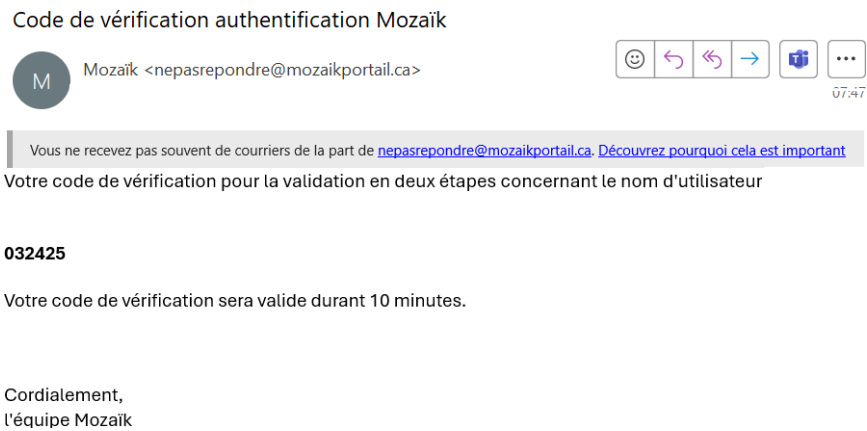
Code de vérification authentification Mozaïk

M

Mozaïk <nepasrepondre@mozaikportail.ca>

07:47

Vous ne recevez pas souvent de courriers de la part de nepasrepondre@mozaikportail.ca. Découvrez pourquoi cela est important

Votre code de vérification pour la validation en deux étapes concernant le nom d'utilisateur

032425

Votre code de vérification sera valide durant 10 minutes.

Cordialement,
l'équipe Mozaïk